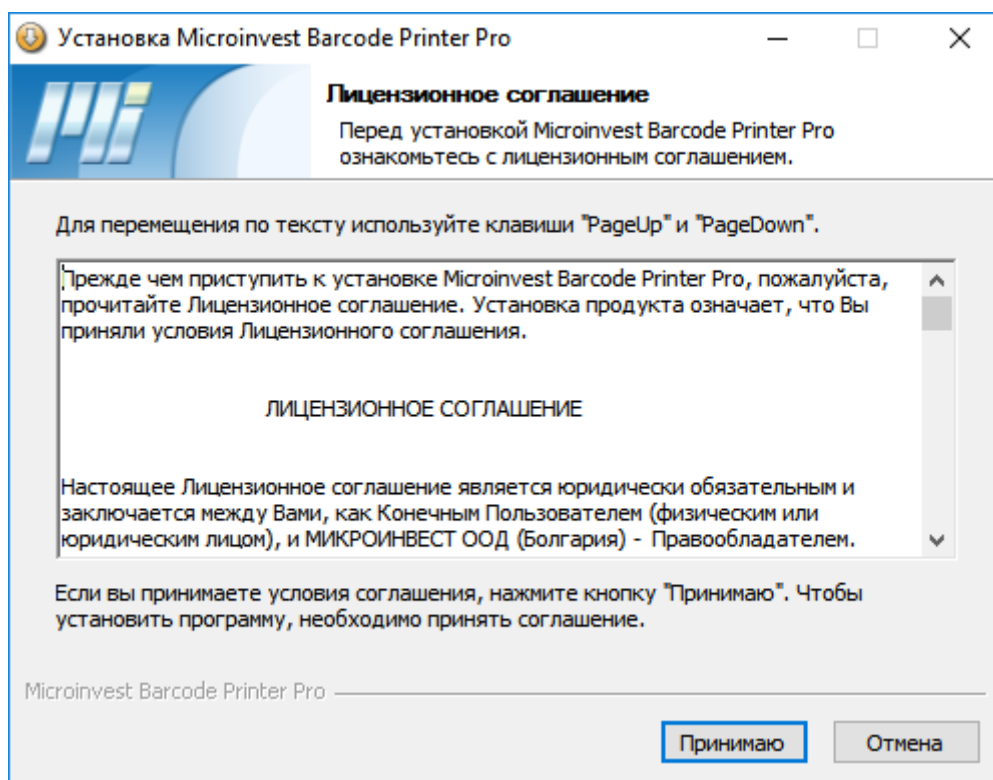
Установка Microinvest Barcode Printer Pro

Лицензионное соглашение

Перед установкой Microinvest Barcode Printer Pro ознакомьтесь с лицензионным соглашением.

Для перемещения по тексту используйте клавиши "PageUp" и "PageDown".

Прежде чем приступить к установке Microinvest Barcode Printer Pro, пожалуйста, прочитайте Лицензионное соглашение. Установка продукта означает, что Вы приняли условия Лицензионного соглашения.

ЛИЦЕНЗИОННОЕ СОГЛАШЕНИЕ

Настоящее Лицензионное соглашение является юридически обязательным и заключается между Вами, как Конечным Пользователем (физическим или юридическим лицом), и МИКРОИНВЕСТ ООД (Болгария) - Правообладателем.

Если вы принимаете условия соглашения, нажмите кнопку "Принимаю". Чтобы установить программу, необходимо принять соглашение.

Microinvest Barcode Printer Pro

Принимаю

Отмена